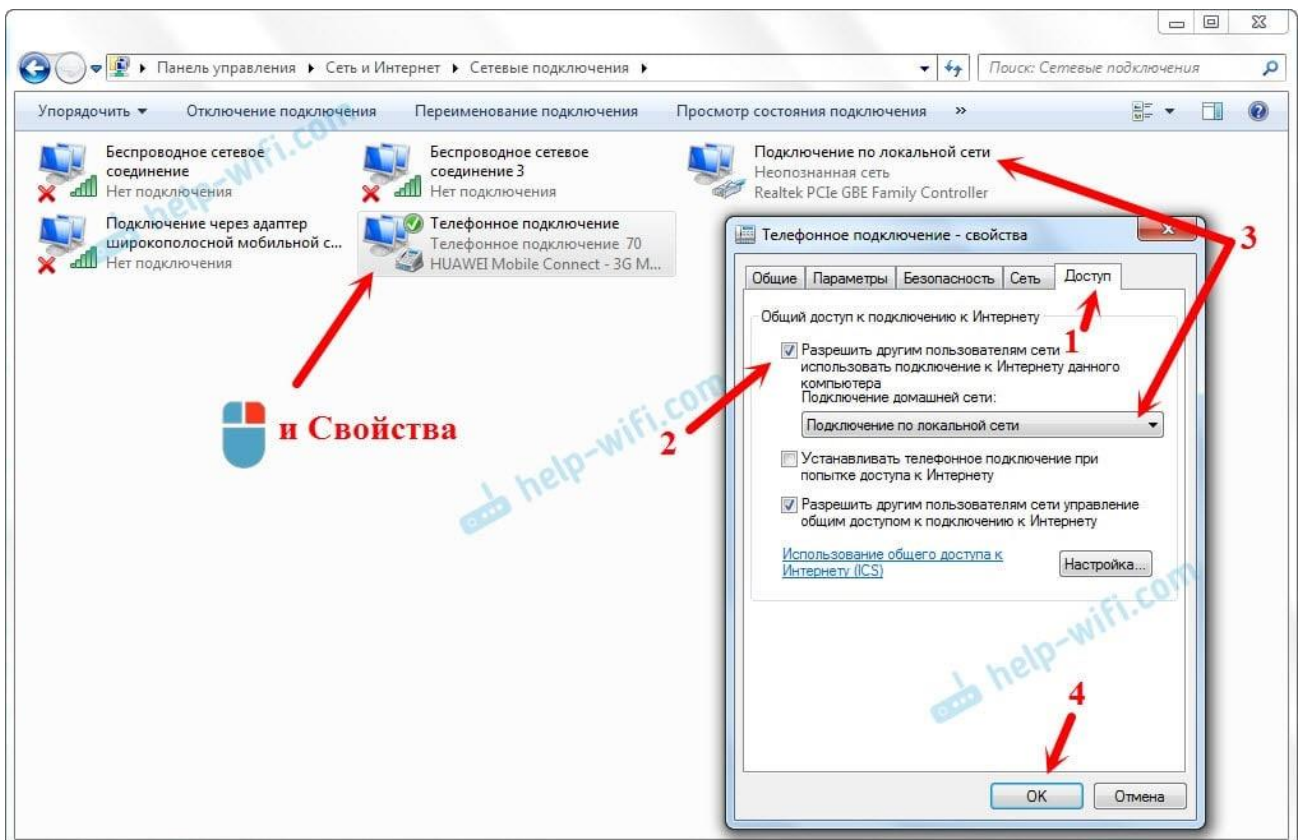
Панель управления ▸ Сеть и Интернет ▸ Сетевые подключения ▸

Поиск: Сетевые подключения

Упорядочить ▾ Отключение подключения Переименование подключения Просмотр состояния подключения »

Беспроводное сетевое соединение
Нет подключения

Беспроводное сетевое соединение 3
Нет подключения

Подключение по локальной сети
Неопознанная сеть
Realtek PCIe GBE Family Controller

Подключение через адаптер широкополосной мобильной с...
Нет подключения

Телефонное подключение
Телефонное подключение 70
HUAWEI Mobile Connect - 3G M...

и Свойства

help-wifi.com

Телефонное подключение - свойства

Общие | Параметры | Безопасность | Сеть | Доступ

Общий доступ к подключению к Интернету

☑ Разрешить другим пользователям сети использовать подключение к Интернету данного компьютера
Подключение домашней сети:
Подключение по локальной сети

☐ Устанавливать телефонное подключение при попытке доступа к Интернету

☑ Разрешить другим пользователям сети управление общим доступом к подключению к Интернету

Использование общего доступа к Интернету (ICS)

Настройка...

OK Отмена

1
2
3
4